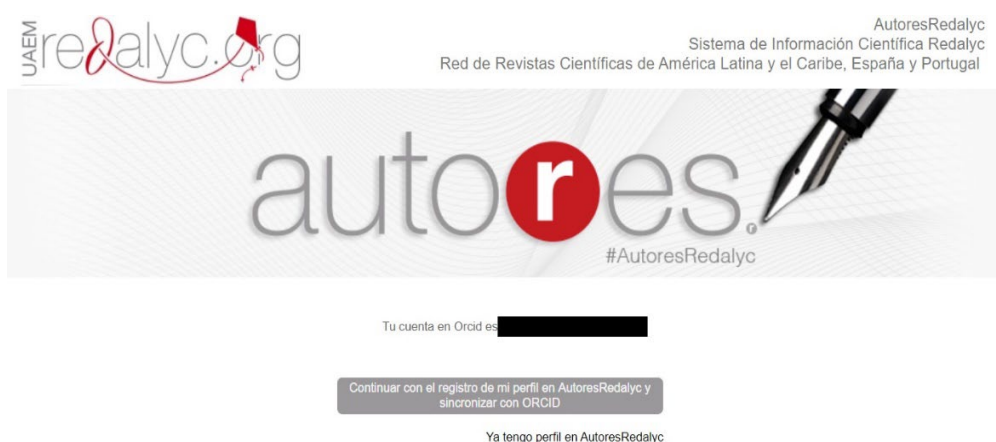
UAEM redalyc.org

AutoresRedalyc
Sistema de Información Científica Redalyc
Red de Revistas Científicas de América Latina y el Caribe, España y Portugal

autores
#AutoresRedalyc

Tu cuenta en Orcid es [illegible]

Continuar con el registro de mi perfil en AutoresRedalyc y sincronizar con ORCID

Ya tengo perfil en AutoresRedalyc